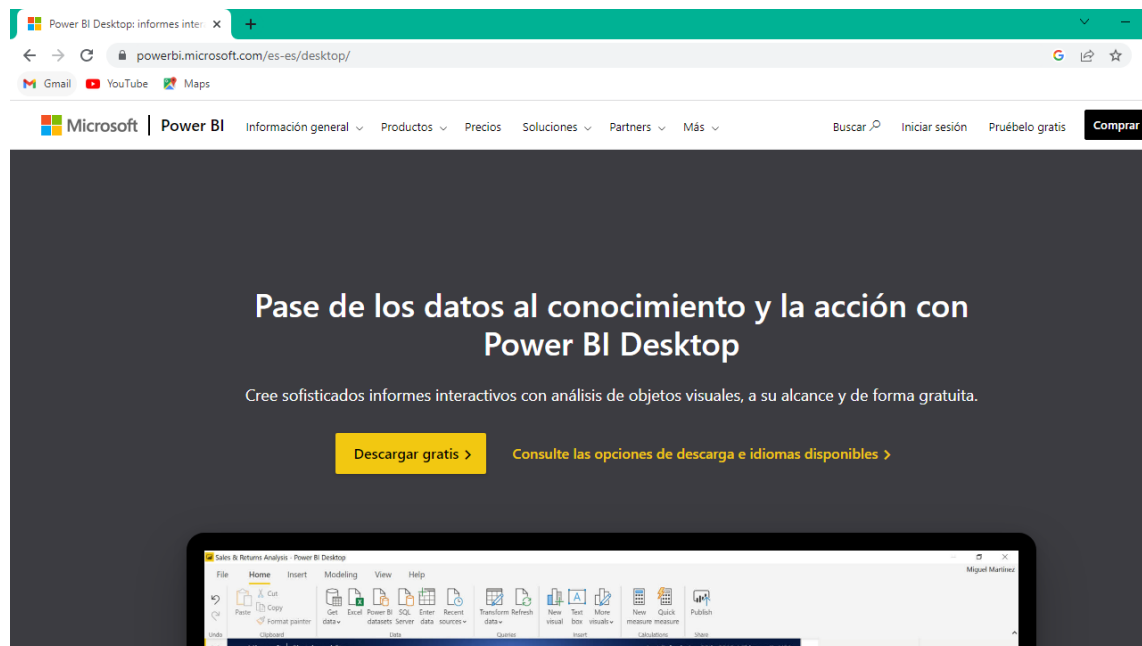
Power BI Desktop: informes inter ×

powerbi.microsoft.com/es-es/desktop/

Gmail YouTube Maps

Microsoft | Power BI Información general Productos Precios Soluciones Partners Más Buscar Iniciar sesión Pruébelo gratis Comprar

Pase de los datos al conocimiento y la acción con Power BI Desktop

Cree sofisticados informes interactivos con análisis de objetos visuales, a su alcance y de forma gratuita.

Descargar gratis >

Consulte las opciones de descarga e idiomas disponibles >

Sales & Returns Analysis - Power BI Desktop

Miguel Martinez

File Home Insert Modeling View Help

Undo Paste Cut Copy Format painter Clipboard Get data Excel Power BI datasets SQL Server Enter data Recent sources Data Transform data Refresh Queries New visual Text box More visuals Insert New measure Quick measure Calculations Publish Share